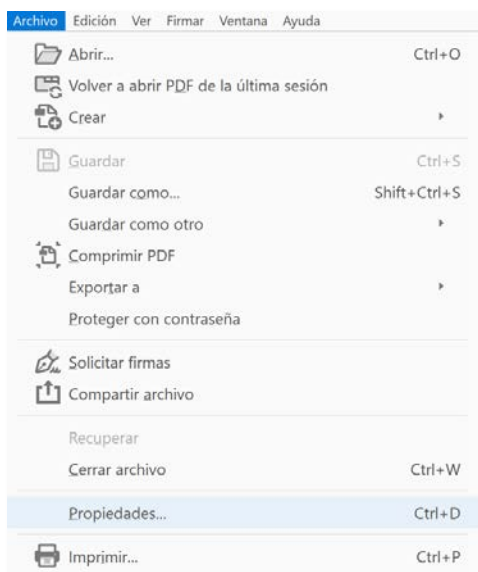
Archivo Edición Ver Firmar Ventana Ayuda

Abrir... Ctrl+O
Volver a abrir PDF de la última sesión
Crear
Guardar Ctrl+S
Guardar como... Shift+Ctrl+S
Guardar como otro
Comprimir PDF
Exportar a
Proteger con contraseña
Solicitar firmas
Compartir archivo
Recuperar
Cerrar archivo Ctrl+W
Propiedades... Ctrl+D
Imprimir... Ctrl+P